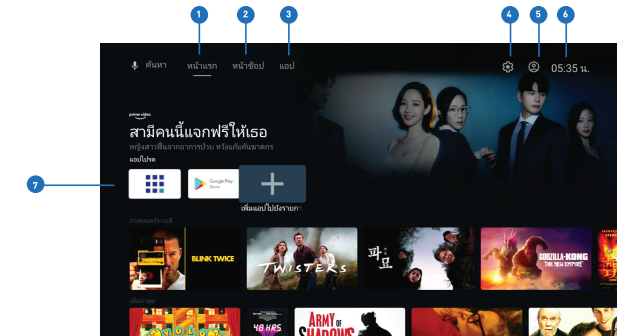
1 2 3 4 5 6

ค้นหา หน้าแรก หน้าช้อป แอป 05:35 น.

prime video
สามีคนนี้แจกฟรีให้เธอ
หญิงสาวฟื้นจากอาการป่วย หวังแก้แค้นฆาตกร
แอปโปรด

7

Google Play Store

เพิ่มแอปไปยังรายการ

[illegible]

BLINK TWICE
TWISTERS
파묘
GODZILLA x KONG THE NEW EMPIRE

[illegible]

48 HRS.
ARMY OF SHADOWS